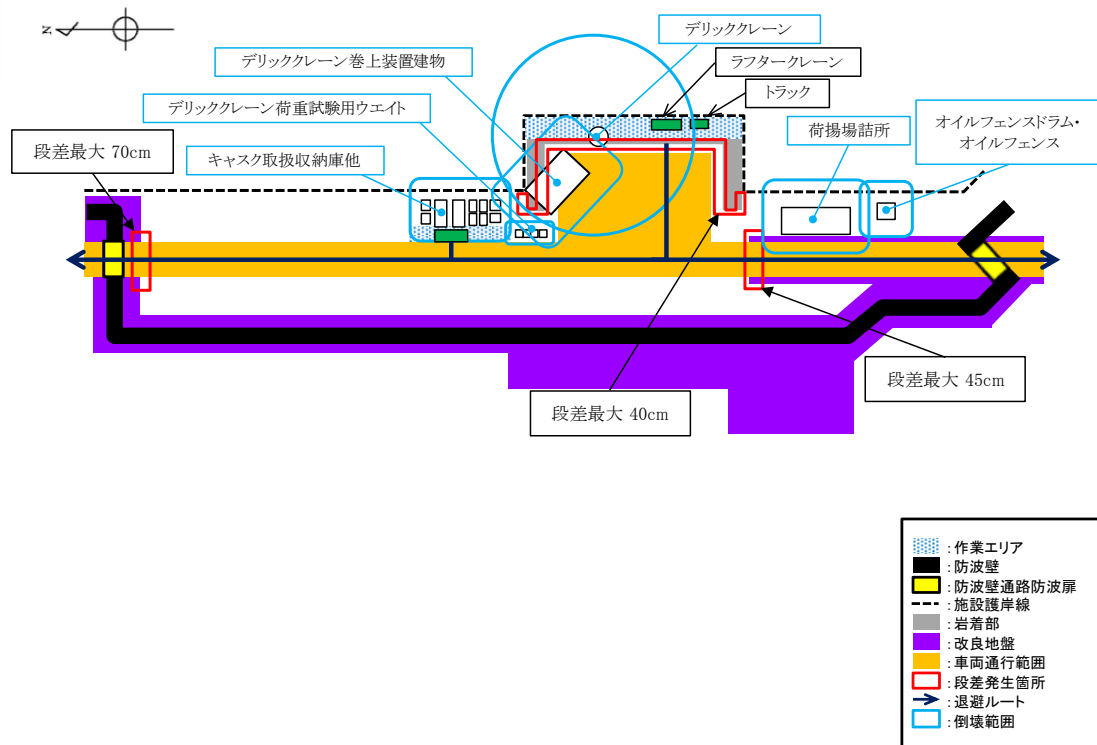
N

デリッククレーン

ラフタークレーン

デリッククレーン巻上装置建物

トラック

デリッククレーン荷重試験用ウエイト

段差最大 70cm

キャスク取扱収納庫他

荷揚場詰所

オイルフェンスドラム・オイルフェンス

段差最大 45cm

段差最大 40cm

:作業エリア
:防波壁
:防波壁通路防波扉
:施設護岸線
:岩着部
:改良地盤
:車両通行範囲
:段差発生箇所
:退避ルート
:倒壊範囲